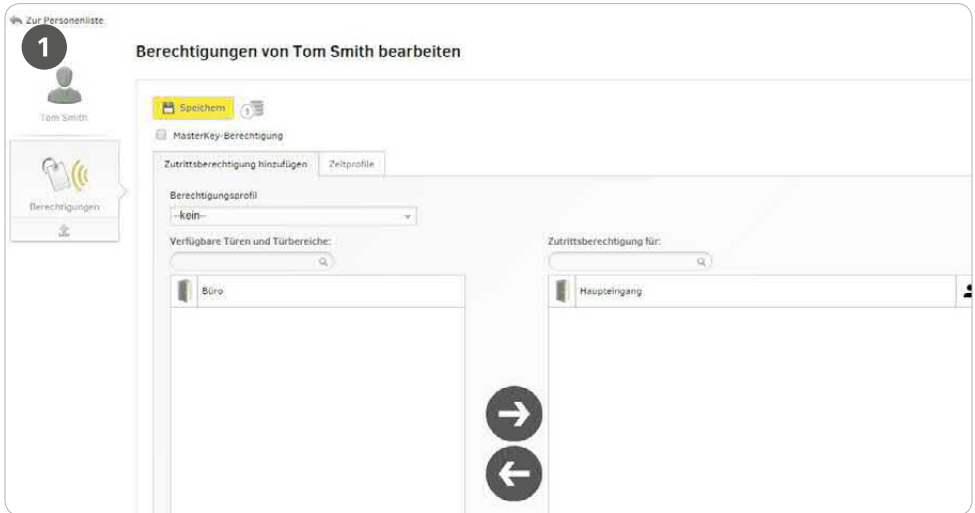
Zur Personenliste

1

Tom Smith

Berechtigungen

Berechtigungen von Tom Smith bearbeiten

Speichern

1

MasterKey-Berechtigung

Zutrittsberechtigung hinzufügen

Zeitprofile

Berechtigungsprofil

--kein--

Verfügbare Türen und Türbereiche:

Büro

Zutrittsberechtigung für:

Haupteingang